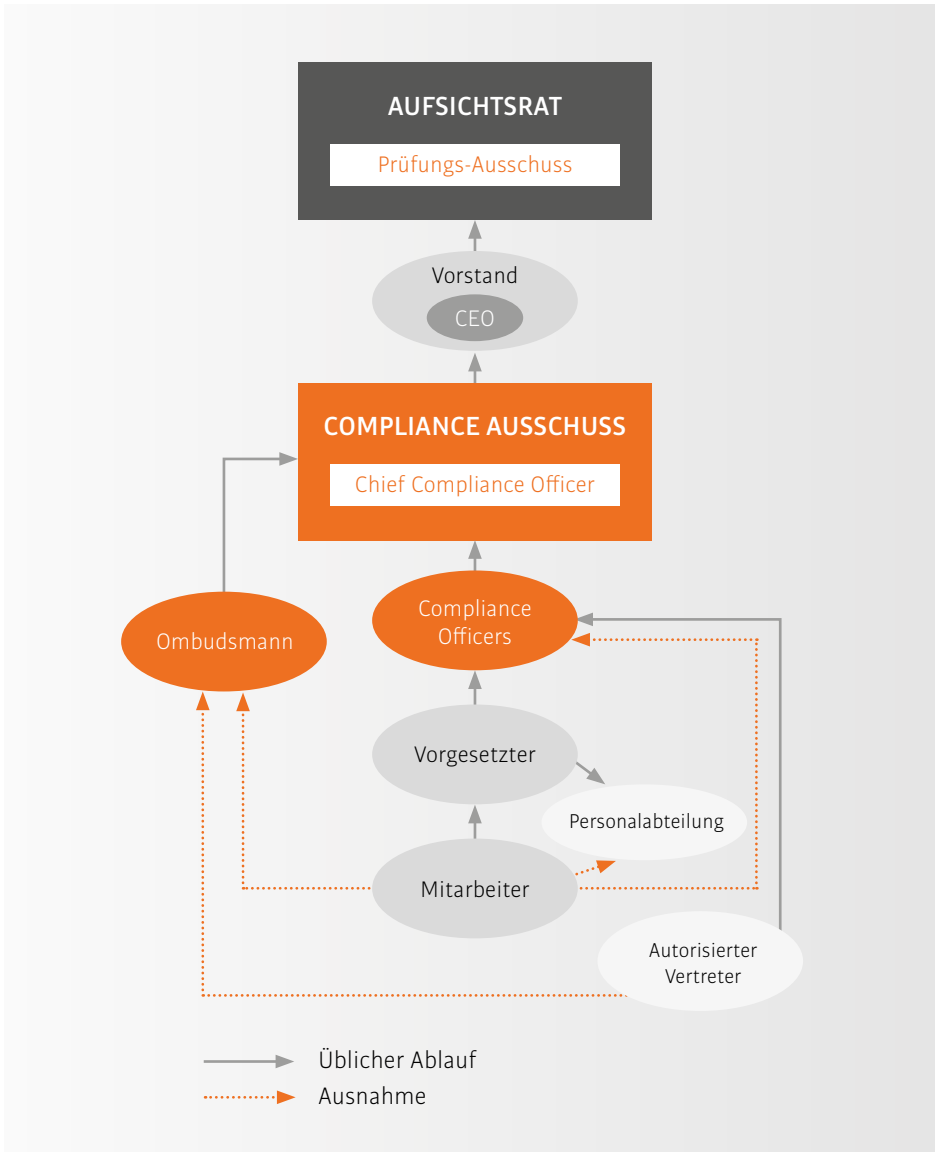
AUFSICHTSRAT

Prüfungs-Ausschuss

Vorstand

CEO

COMPLIANCE AUSSCHUSS

Chief Compliance Officer

Ombudsmann

Compliance Officers

Vorgesetzter

Personalabteilung

Mitarbeiter

Autorisierter Vertreter

Üblicher Ablauf

Ausnahme